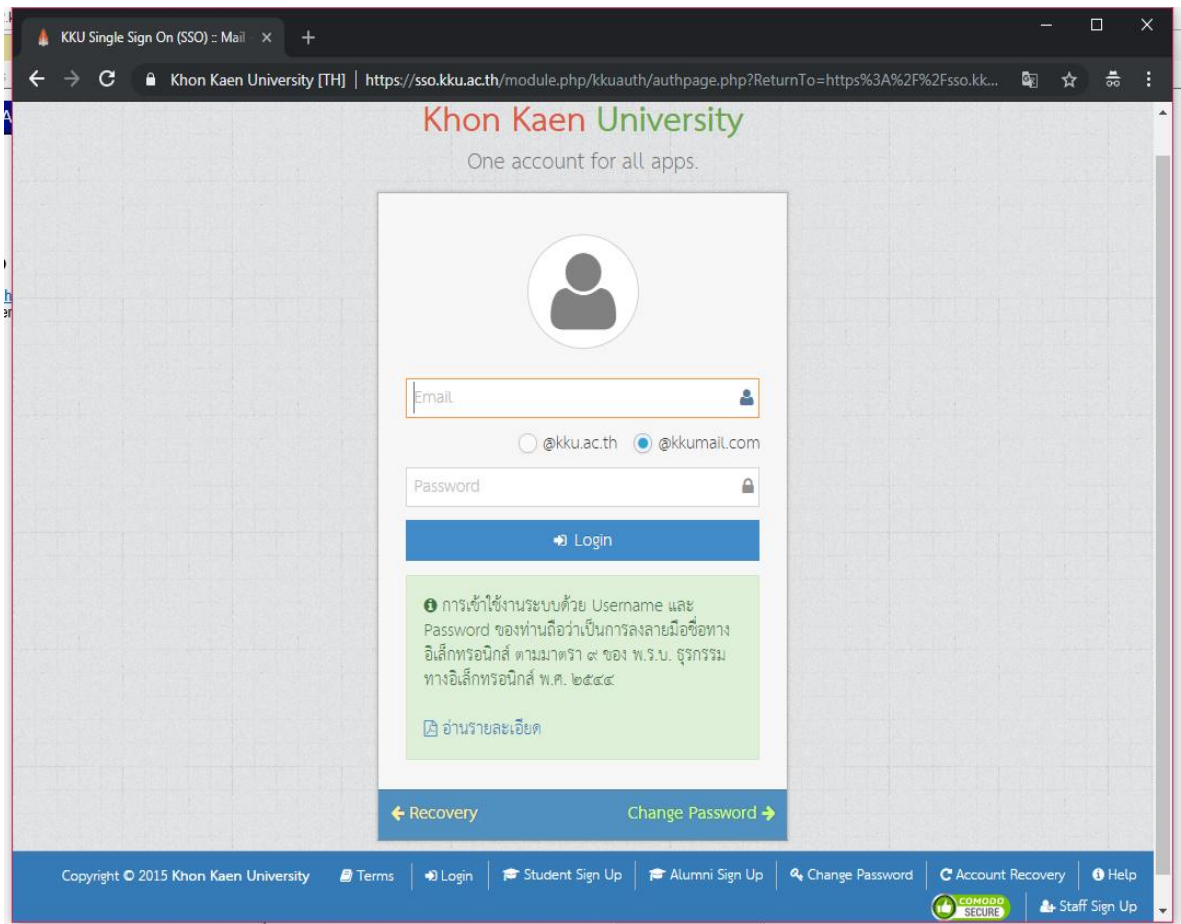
KKU Single Sign On (SSO) :: Mail ×

Khon Kaen University [TH] | https://sso.kku.ac.th/module.php/kkuauth/authpage.php?ReturnTo=https%3A%2F%2Fsso.kk...

Khon Kaen University

One account for all apps.

Email

@kku.ac.th @kkumail.com

Password

Login

การเข้าใช้งานระบบด้วย Username และ Password ของท่านถือว่าเป็นการลงลายมือชื่อทางอิเล็กทรอนิกส์ ตามมาตรา ๙ ของ พ.ร.บ. ธุรกรรมทางอิเล็กทรอนิกส์ พ.ศ. ๒๕๔๔

อ่านรายละเอียด

Recovery

Change Password

Copyright © 2015 Khon Kaen University | Terms | Login | Student Sign Up | Alumni Sign Up | Change Password | Account Recovery | Help

COMODO SECURE | Staff Sign Up